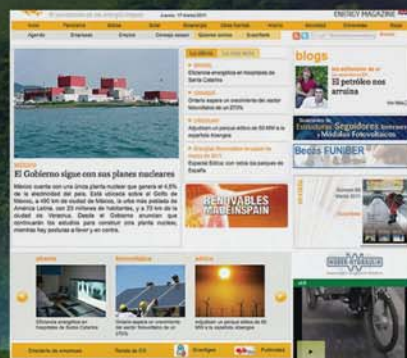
El periódico de la energía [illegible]

Jueves, 17 marzo 2011

ENERGY MAGAZINE

Inicio | Panorama | Eólica | Solar | Biomasa | Otras fuentes | Ahorro | Movilidad | Entrevistas | Blogs

Agenda | Directorio | Empleo | Consejo asesor | Quiénes somos | EnerBank

blogs

El petróleo nos arruina

Becas FUNIBER

RENOVABLES MADEINSPAIN

MÉXICO

El Gobierno sigue con sus planes nucleares

México cuenta con una única planta nuclear que genera el 4,5% de la electricidad del país. Está ubicada sobre el Golfo de México, a 490 km de ciudad de México, la urbe más poblada de América Latina, con 20 millones de habitantes, y a 70 km de la ciudad de Veracruz. Desde el Gobierno anuncian que continuarán los estudios para construir otra planta nuclear, mientras hay posturas a favor y en contra.

Eficiencia energética en hospitales de Santa Catarina

Ontario espera un crecimiento del sector fotovoltaico en un 270%

Adjudican un parque eólico de 50 MW a la española Acciona

Eficiencia energética en hospitales de Santa Catarina

Ontario espera un crecimiento del sector fotovoltaico en un 270%

Adjudican un parque eólico de 50 MW a la española Abengoa

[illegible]